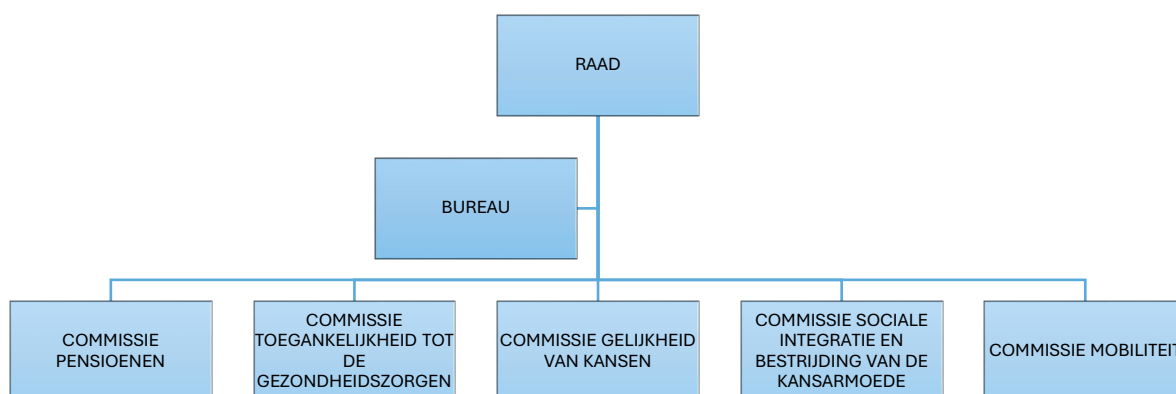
RAAD

BUREAU

COMMISSIE PENSIOENEN

COMMISSIE TOEGANKELIJKHEID TOT DE GEZONDHEIDSZORGEN

COMMISSIE GELIJKHEID VAN KANSEN

COMMISSIE SOCIALE INTEGRATIE EN BESTRIJDING VAN DE KANSARMOEDE

COMMISSIE MOBILITEIT